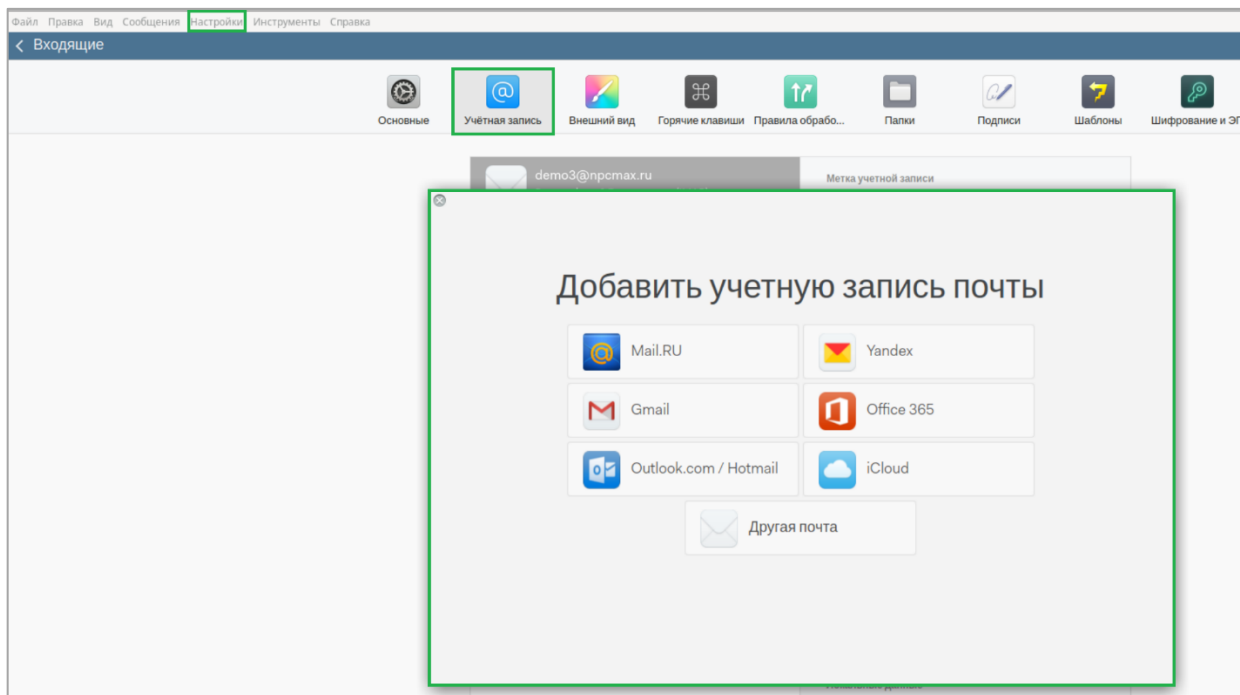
Файл Правка Вид Сообщения Настройки Инструменты Справка

Входящие

Основные Учётная запись Внешний вид Горячие клавиши Правила обрабо... Папки Подписи Шаблоны Шифрование и Э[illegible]

demo3@npcmax.ru

Метка учетной записи

Добавить учетную запись почты

Mail.RU
Yandex
Gmail
Office 365
Outlook.com / Hotmail
iCloud
Другая почта